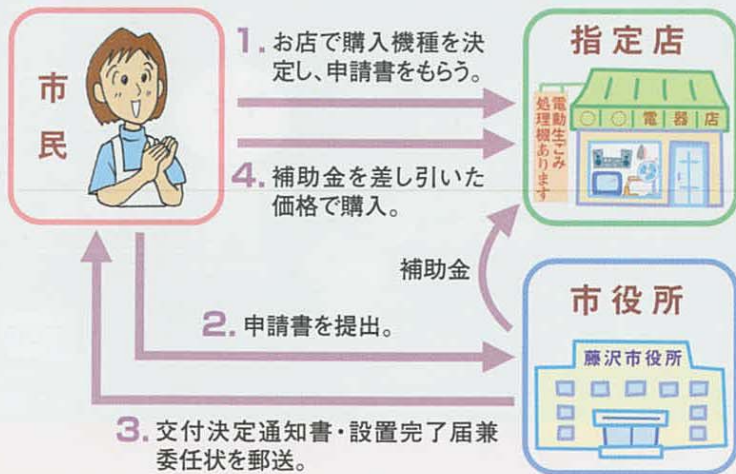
市民

1. お店で購入機種を決定し、申請書をもらう。

4. 補助金を差し引いた価格で購入。

指定店

○○電器店

電動生ごみ処理機あります

補助金

市役所

藤沢市役所

2. 申請書を提出。

3. 交付決定通知書・設置完了届兼委任状を郵送。